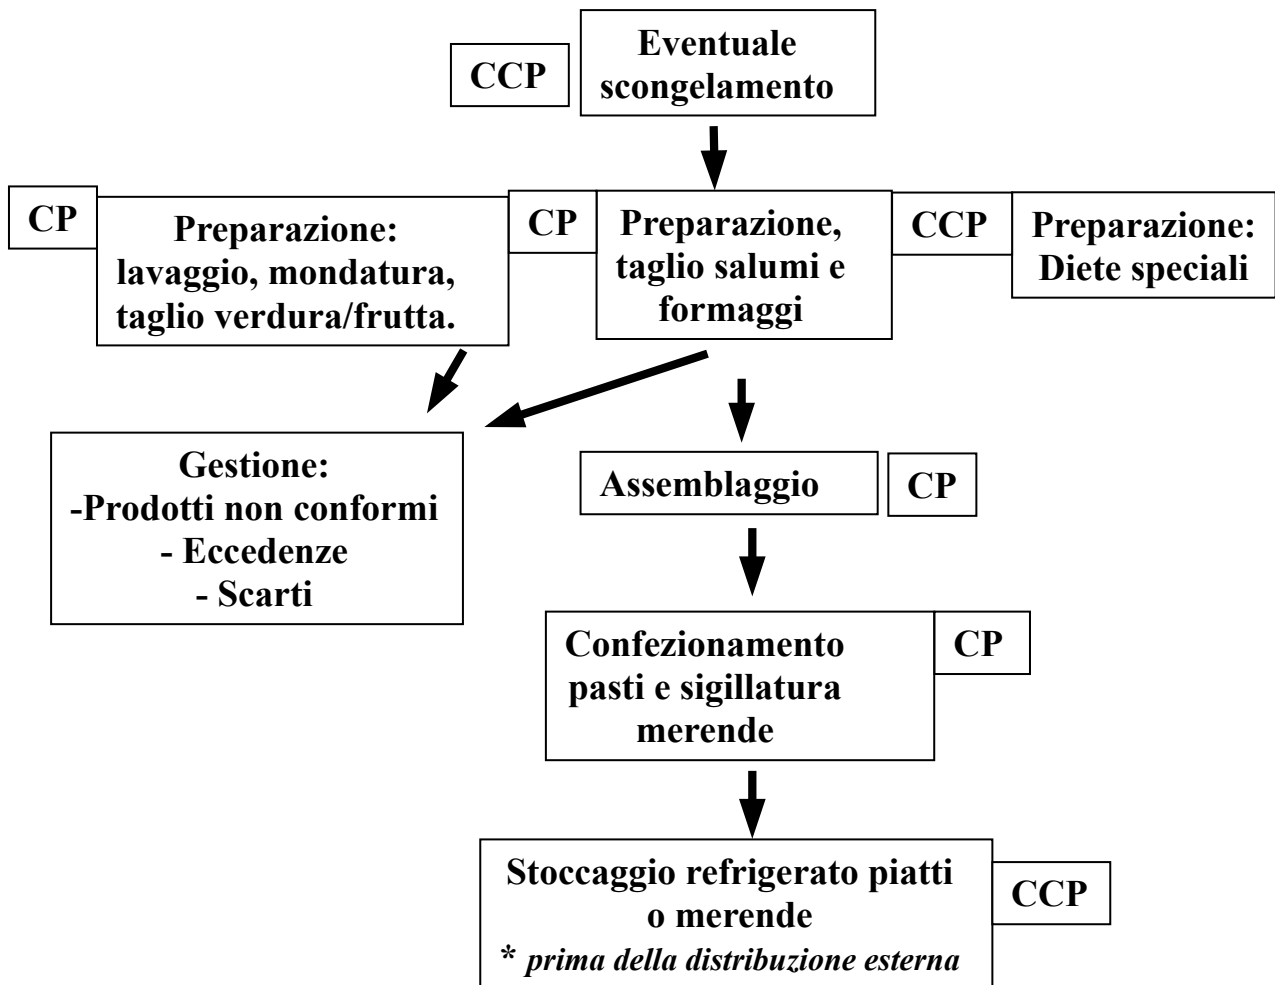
CCP

Eventuale scongelamento

CP

Preparazione: lavaggio, mondatura, taglio verdura/frutta.

CP

Preparazione, taglio salumi e formaggi

CCP

Preparazione: Diete speciali

Gestione:
-Prodotti non conformi
- Eccedenze
- Scarti

Assemblaggio

CP

Confezionamento pasti e sigillatura merende

CP

Stoccaggio refrigerato piatti o merende
* *prima della distribuzione esterna*

CCP